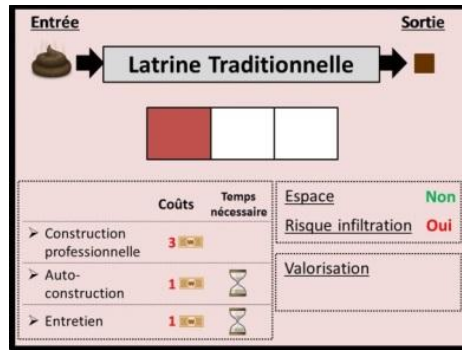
Entrée

Sortie

Latrine Traditionnelle

| | Coûts | Temps nécessaire |
|---|---|---|
| ➤ Construction professionnelle | 3 | |
| ➤ Auto-construction | 1 | |
| ➤ Entretien | 1 | |

Espace Non

Risque infiltration Oui

Valorisation